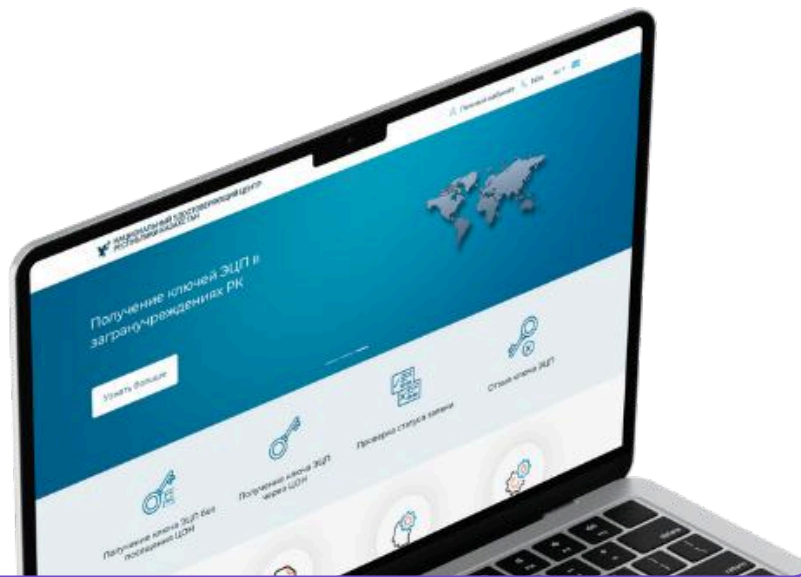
НАЦИОНАЛЬНЫЙ УДОСТОВЕРЯЮЩИЙ ЦЕНТР РЕСПУБЛИКИ КАЗАХСТАН

Личный кабинет 1414 RU

Получение ключей ЭЦП в загранучреждениях РК

Узнать больше

Получение ключа ЭЦП без посещения ЦОН

Получение ключа ЭЦП через ЦОН

Проверка статуса заявки

Отзыв ключа ЭЦП